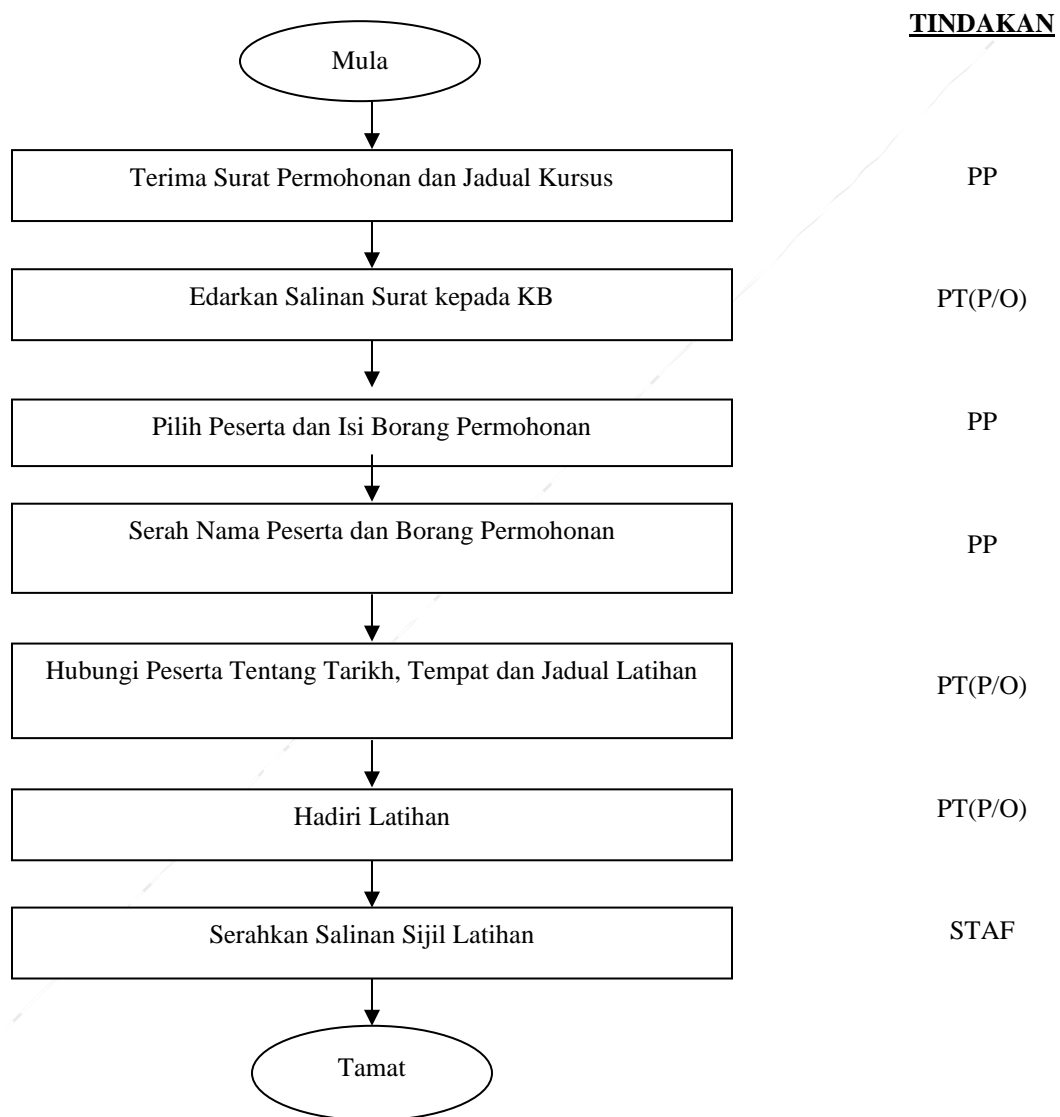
TINDAKAN

Mula

Terima Surat Permohonan dan Jadual Kursus

PP

Edarkan Salinan Surat kepada KB

PT(P/O)

Pilih Peserta dan Isi Borang Permohonan

PP

Serah Nama Peserta dan Borang Permohonan

PP

Hubungi Peserta Tentang Tarikh, Tempat dan Jadual Latihan

PT(P/O)

Hadiri Latihan

PT(P/O)

Serahkan Salinan Sijil Latihan

STAF

Tamat